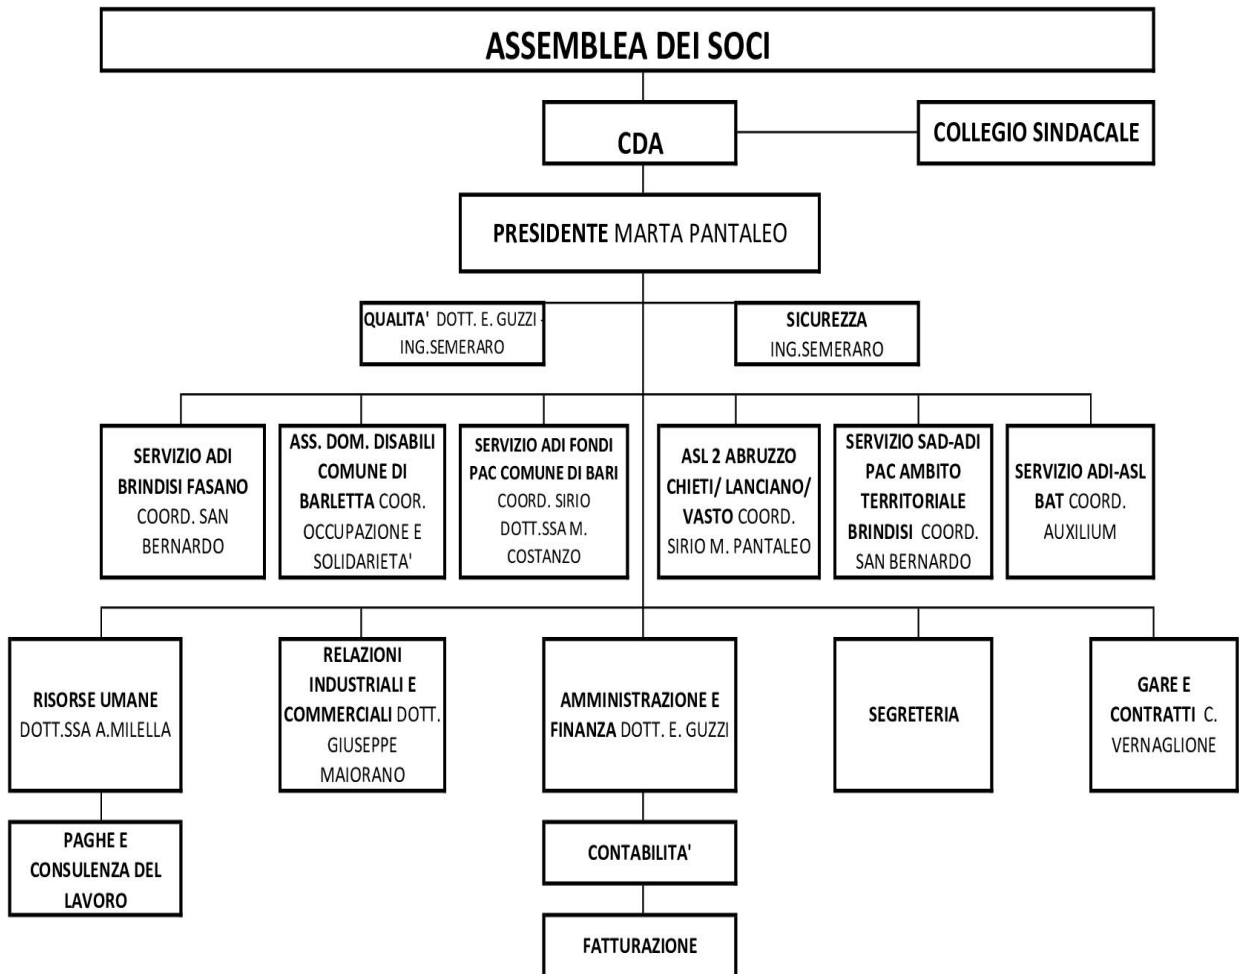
ASSEMBLEA DEI SOCI

CDA

COLLEGIO SINDACALE

PRESIDENTE MARTA PANTALEO

QUALITA' DOTT. E. GUZZI - ING.SEMERARO

SICUREZZA ING.SEMERARO

SERVIZIO ADI BRINDISI FASANO COORD. SAN BERNARDO

ASS. DOM. DISABILI COMUNE DI BARLETTA COOR. OCCUPAZIONE E SOLIDARIETA'

SERVIZIO ADI FONDI PAC COMUNE DI BARI COORD. SIRIO DOTT.SSA M. COSTANZO

ASL 2 ABRUZZO CHIETI/ LANCIANO/ VASTO COORD. SIRIO M. PANTALEO

SERVIZIO SAD-ADI PAC AMBITO TERRITORIALE BRINDISI COORD. SAN BERNARDO

SERVIZIO ADI-ASL BAT COORD. AUXILIUM

RISORSE UMANE DOTT.SSA A.MILELLA

RELAZIONI INDUSTRIALI E COMMERCIALI DOTT. GIUSEPPE MAIORANO

AMMINISTRAZIONE E FINANZA DOTT. E. GUZZI

SEGRETERIA

GARE E CONTRATTI C. VERNAGLIONE

PAGHE E CONSULENZA DEL LAVORO

CONTABILITA'

FATTURAZIONE